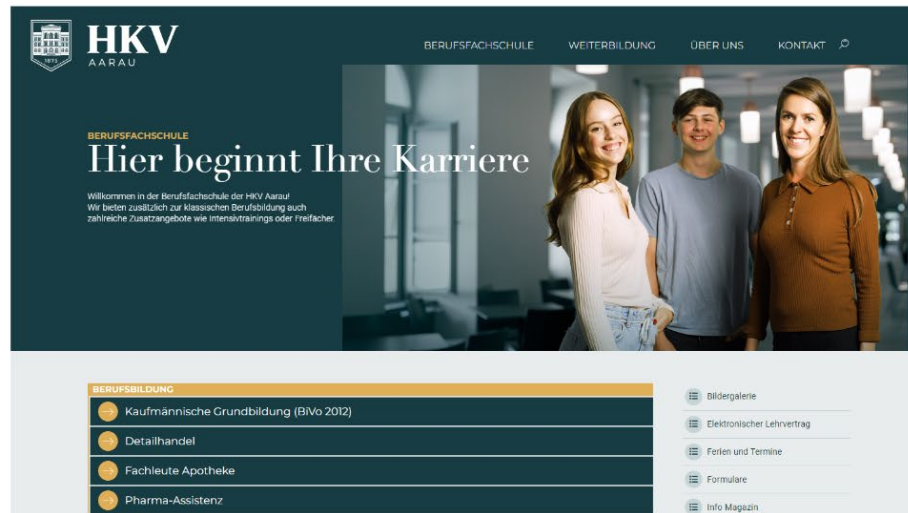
HKV
AARAU
1873

BERUFSFACHSCHULE WEITERBILDUNG ÜBER UNS KONTAKT

BERUFSFACHSCHULE
Hier beginnt Ihre Karriere

Willkommen in der Berufsfachschule der HKV Aarau!
Wir bieten zusätzlich zur klassischen Berufsbildung auch zahlreiche Zusatzangebote wie Intensivtrainings oder Freifächer.

BERUFSBILDUNG
Kaufmännische Grundbildung (BiVo 2012)
Detailhandel
Fachleute Apotheke
Pharma-Assistenz

Bildergalerie
Elektronischer Lehrvertrag
Ferien und Termine
Formulare
Info Magazin